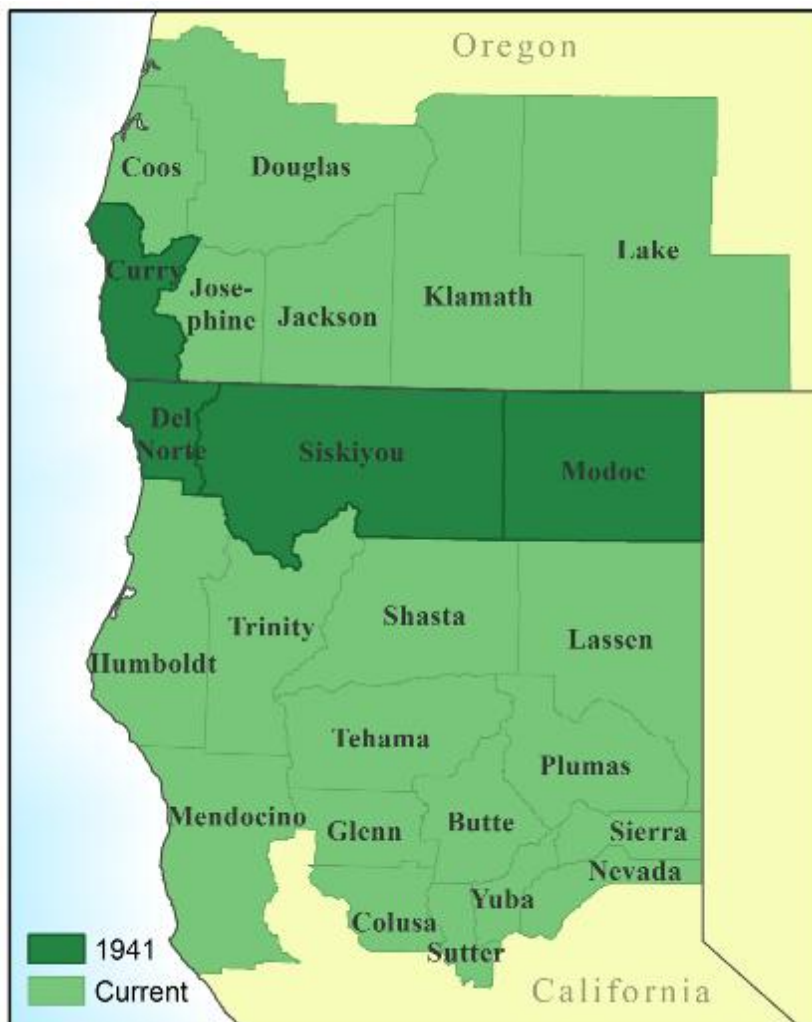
Oregon

Coos
Douglas
Lake
Curry
Jose-phine
Jackson
Klamath
Del Norte
Siskiyou
Modoc
Trinity
Shasta
Lassen
Humboldt
Tehama
Plumas
Mendocino
Glenn
Butte
Sierra
Nevada
Yuba
Colusa
Sutter

1941
Current

California